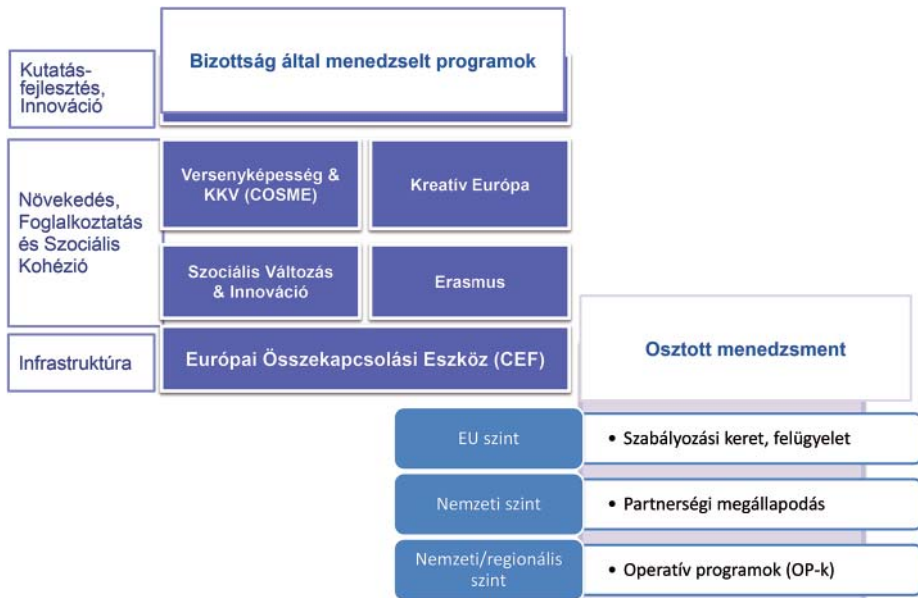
Bizottság által menedzselt programok

Kutatás-fejlesztés, Innováció

Növekedés, Foglalkoztatás és Szociális Kohézió

Versenyképesség & KKV (COSME)

Kreatív Európa

Szociális Változás & Innováció

Erasmus

Infrastruktúra

Európai Összekapcsolási Eszköz (CEF)

Osztott menedzsment

EU szint

• Szabályozási keret, felügyelet

Nemzeti szint

• Partnerségi megállapodás

Nemzeti/regionális szint

• Operatív programok (OP-k)